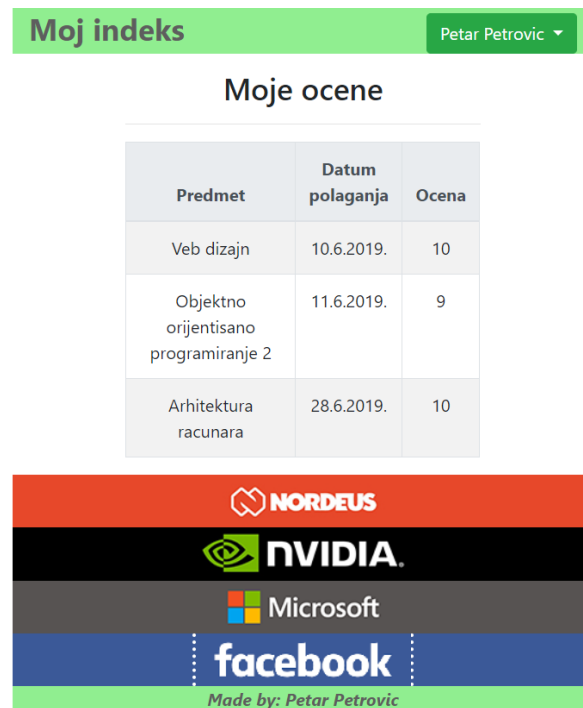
Moj indeks

Petar Petrovic

Moje ocene

| Predmet | Datum polaganja | Ocena |
|---|---|---|
| Veb dizajn | 10.6.2019. | 10 |
| Objektno orijentisano programiranje 2 | 11.6.2019. | 9 |
| Arhitektura racunara | 28.6.2019. | 10 |

NORDEUS

NVIDIA.

Microsoft

facebook

Made by: Petar Petrovic